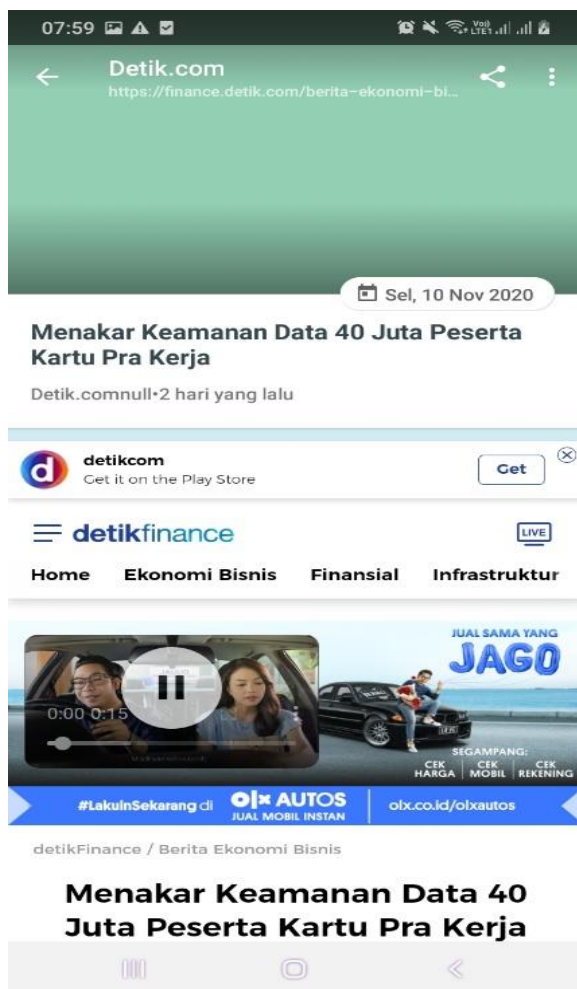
07:59

Detik.com
https://finance.detik.com/berita-ekonomi-bi...

Sel, 10 Nov 2020

Menakar Keamanan Data 40 Juta Peserta Kartu Pra Kerja

Detik.comnull•2 hari yang lalu

detikcom
Get it on the Play Store
Get

detikfinance
LIVE

Home Ekonomi Bisnis Finansial Infrastruktur

0:00 0:15

JUAL SAMA YANG JAGO

SEGAMPANG:
CEK HARGA | CEK MOBIL | CEK REKENING

#LakuinSekarang di OLX AUTOS JUAL MOBIL INSTAN olx.co.id/olxautos

detikFinance / Berita Ekonomi Bisnis

Menakar Keamanan Data 40 Juta Peserta Kartu Pra Kerja